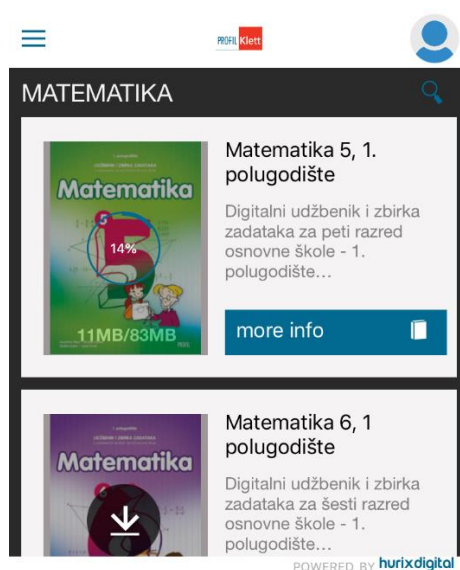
PROFIL Klett

MATEMATIKA

1. polugodište
UDŽBENIK I ZBIRKA ZADATAKA
Matematika
5
14%
11MB/83MB

Matematika 5, 1. polugodište

Digitalni udžbenik i zbirka zadataka za peti razred osnovne škole - 1. polugodište...

more info

1. polugodište
UDŽBENIK I ZBIRKA ZADATAKA
Matematika

Matematika 6, 1 polugodište

Digitalni udžbenik i zbirka zadataka za šesti razred osnovne škole - 1. polugodište...

POWERED BY hurixdigital